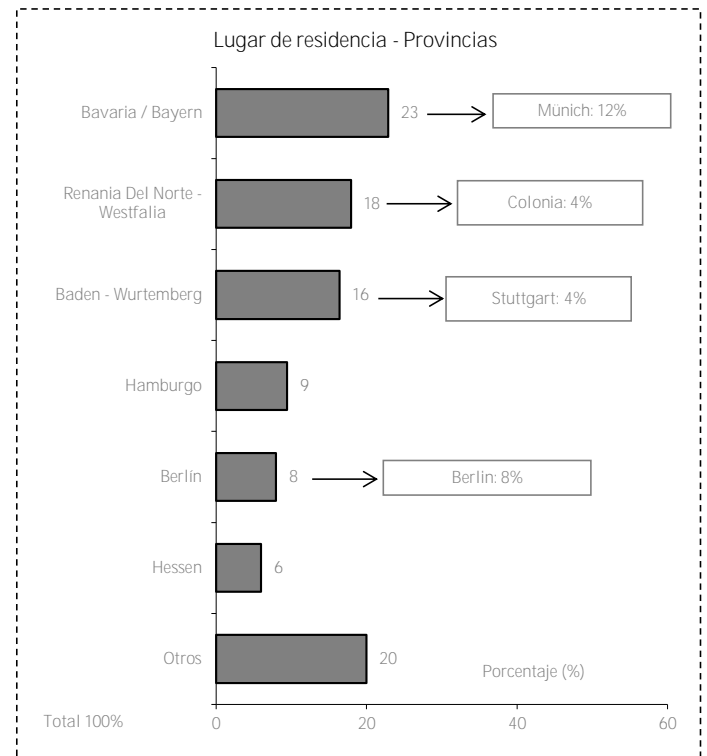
Lugar de residencia - Provincias

Bavaria / Bayern 23 Münich: 12%

Renania Del Norte - Westfalia 18 Colonia: 4%

Baden - Wurtemberg 16 Stuttgart: 4%

Hamburgo 9

Berlin 8 Berlin: 8%

Hessen 6

Otros 20

Porcentaje (%)

Total 100% 0 20 40 60